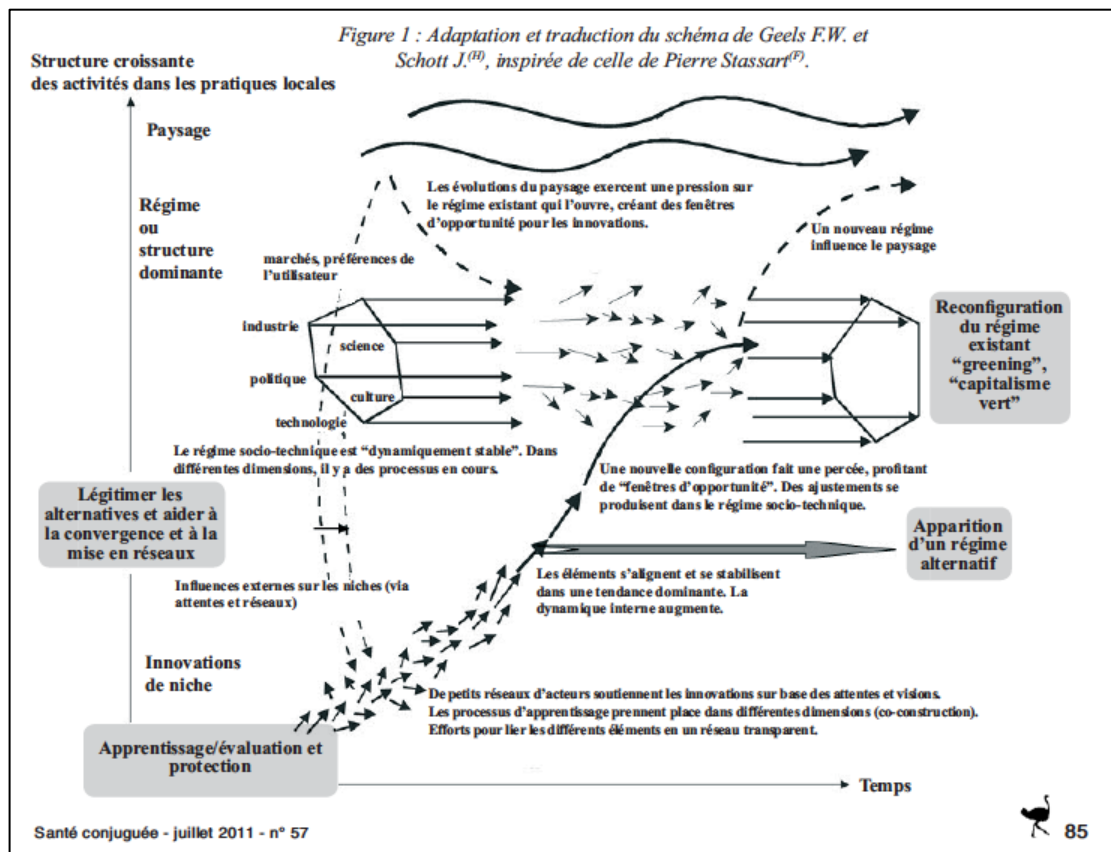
Figure 1 : Adaptation et traduction du schéma de Geels F.W. et Schott J.$^{(H)}$, inspirée de celle de Pierre Stassart$^{(F)}$.

Structure croissante des activités dans les pratiques locales

Paysage

Régime ou structure dominante

Les évolutions du paysage exercent une pression sur le régime existant qui l'ouvre, créant des fenêtres d'opportunité pour les innovations.

Un nouveau régime influence le paysage

marchés, préférences de l'utilisateur

industrie

science

politique

culture

technologie

Reconfiguration du régime existant "greening", "capitalisme vert"

Le régime socio-technique est "dynamiquement stable". Dans différentes dimensions, il y a des processus en cours.

Une nouvelle configuration fait une percée, profitant de "fenêtres d'opportunité". Des ajustements se produisent dans le régime socio-technique.

Légitimer les alternatives et aider à la convergence et à la mise en réseaux

Apparition d'un régime alternatif

Les éléments s'alignent et se stabilisent dans une tendance dominante. La dynamique interne augmente.

Influences externes sur les niches (via attentes et réseaux)

Innovations de niche

De petits réseaux d'acteurs soutiennent les innovations sur base des attentes et visions. Les processus d'apprentissage prennent place dans différentes dimensions (co-construction). Efforts pour lier les différents éléments en un réseau transparent.

Apprentissage/évaluation et protection

Temps

Santé conjuguée - juillet 2011 - n° 57

85